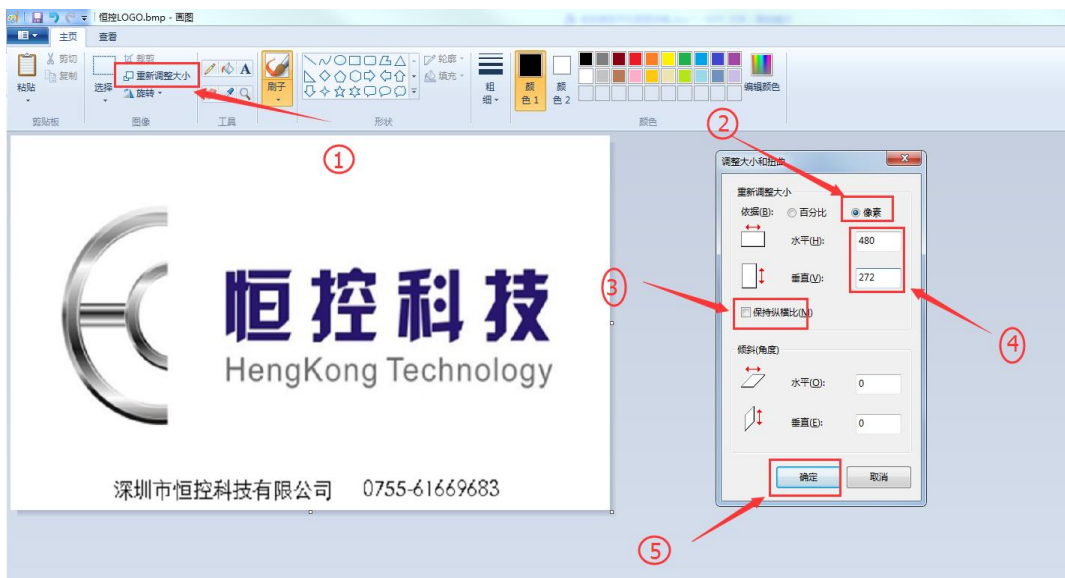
恒控LOGO.bmp - 画图

主页 查看

粘贴 剪切 复制 剪贴板

选择 裁剪 重新调整大小 旋转 图像

工具

刷子

轮廓 填充 形状

粗细

颜色 1 颜色 2 编辑颜色 颜色

①

恒控科技

HengKong Technology

深圳市恒控科技有限公司 0755-61669683

②

调整大小和扭曲

重新调整大小

依据(B): 百分比 像素

水平(H): 480

垂直(V): 272

③

保持纵横比(M)

④

倾斜(角度)

水平(O): 0

垂直(E): 0

确定 取消

⑤